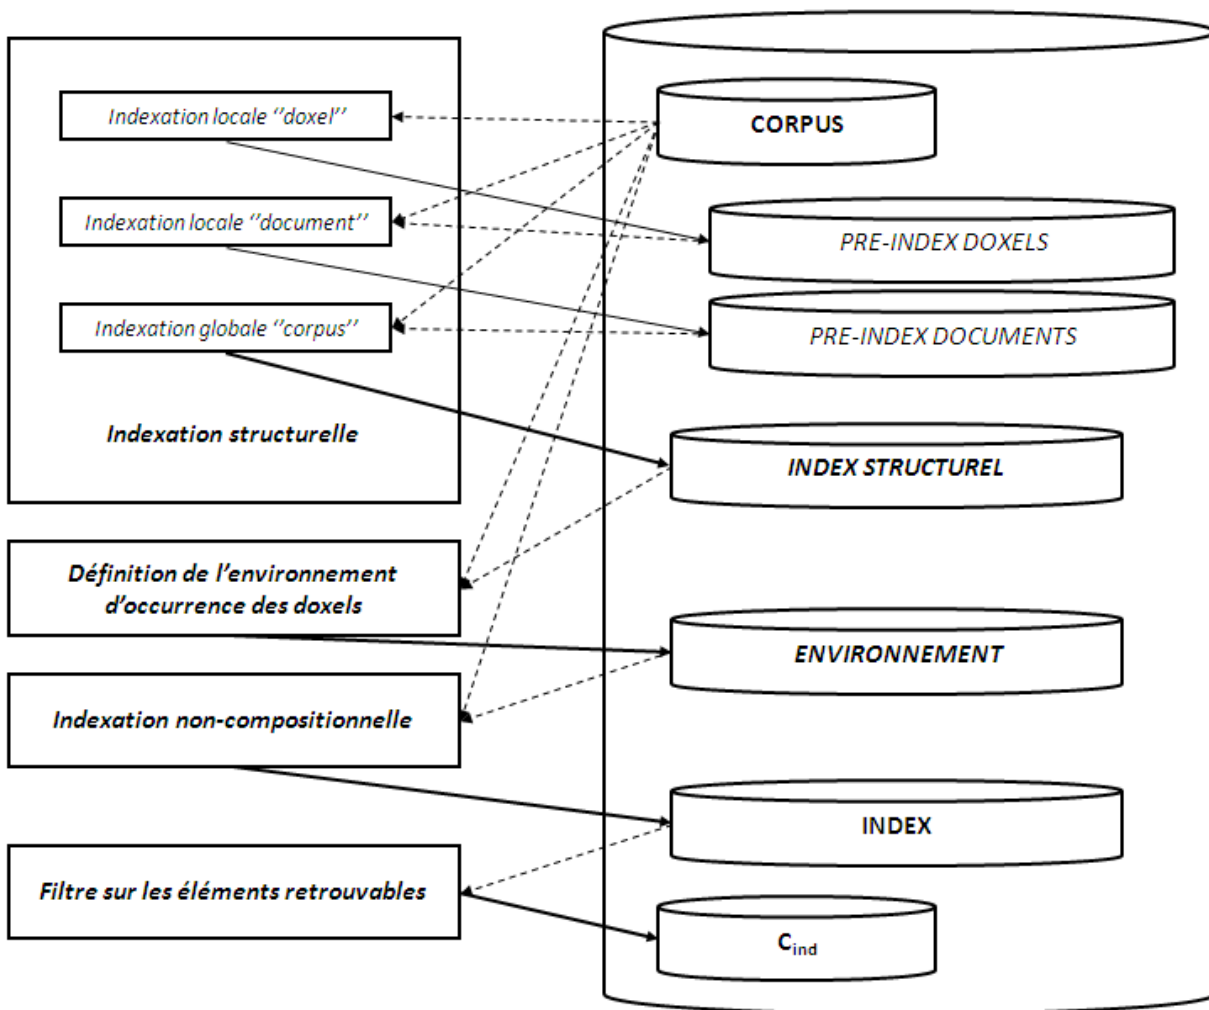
Indexation locale ''doxel''

Indexation locale ''document''

Indexation globale ''corpus''

Indexation structurelle

Définition de l'environnement d'occurrence des doxels

Indexation non-compositionnelle

Filtre sur les éléments retrouvables

CORPUS

PRE-INDEX DOXELS

PRE-INDEX DOCUMENTS

INDEX STRUCTUREL

ENVIRONNEMENT

INDEX

$C_{ind}$